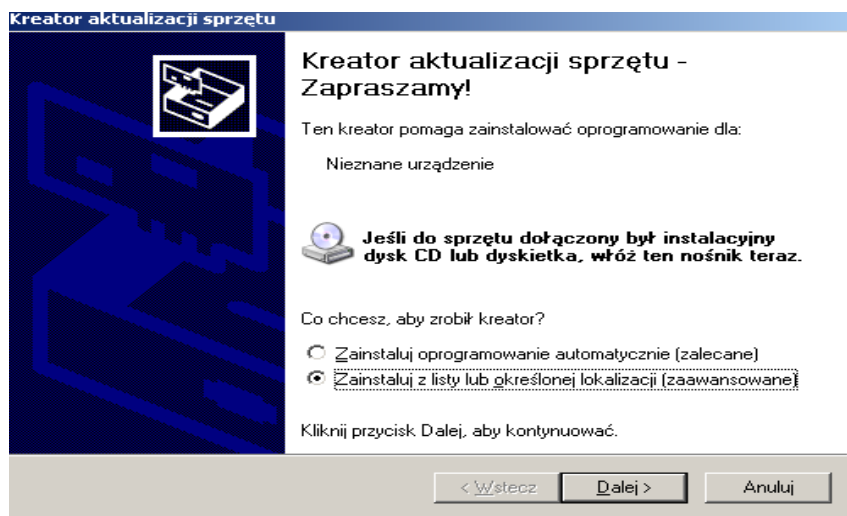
Kreator aktualizacji sprzętu

Kreator aktualizacji sprzętu - Zapraszamy!

Ten kreator pomaga zainstalować oprogramowanie dla:

Nieznane urządzenie

Jeśli do sprzętu dołączony był instalacyjny dysk CD lub dyskietka, włóż ten nośnik teraz.

Co chcesz, aby zrobił kreator?

Zainstaluj oprogramowanie automatycznie (zalecane)

Zainstaluj z listy lub określonej lokalizacji (zaawansowane)

Kliknij przycisk Dalej, aby kontynuować.

< Wstecz

Dalej >

Anuluj